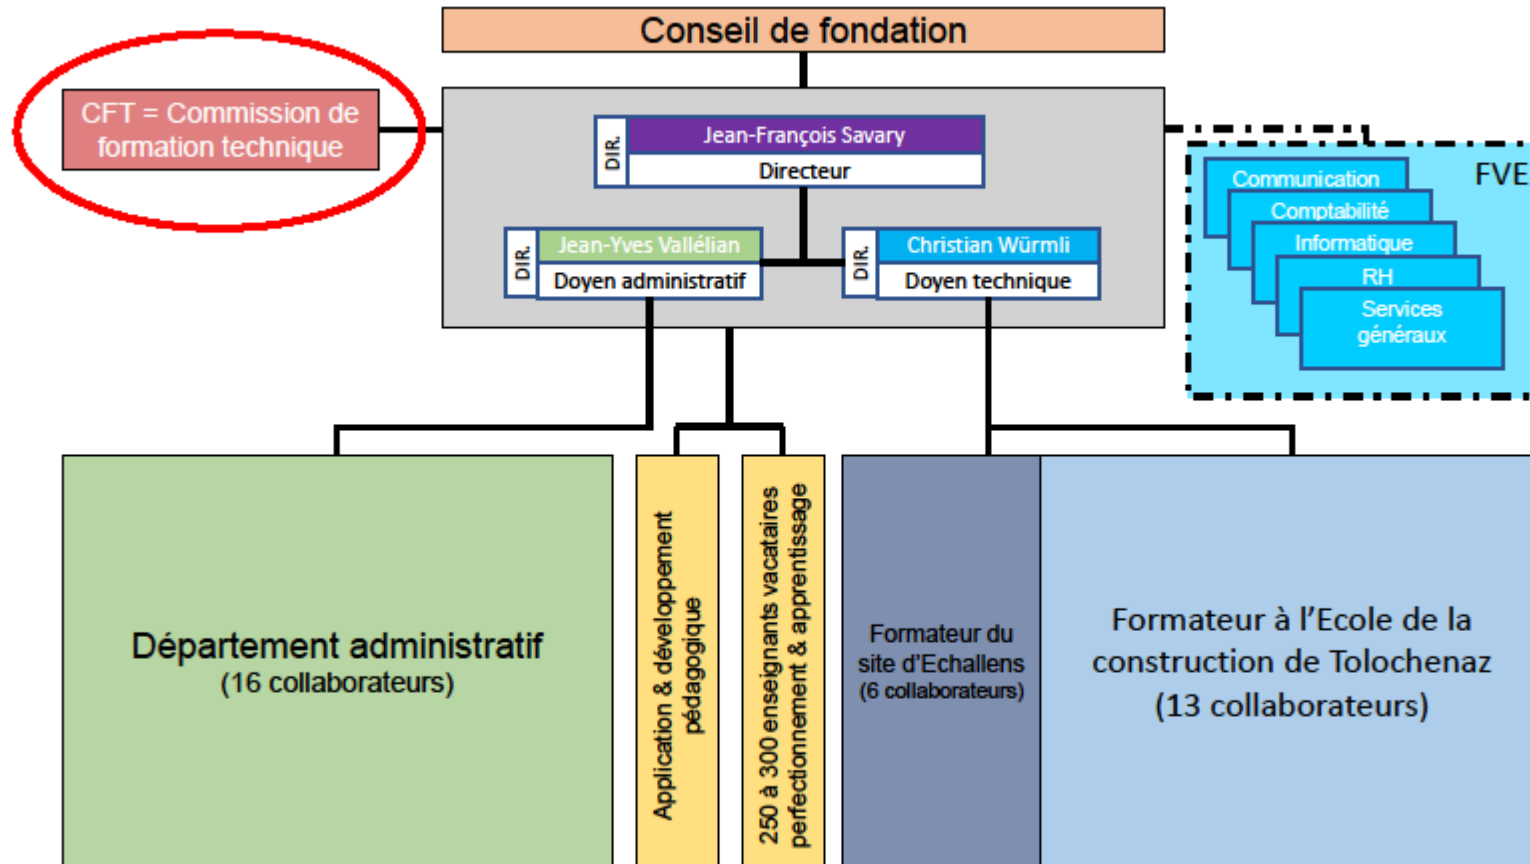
Conseil de fondation

CFT = Commission de formation technique

DIR.
Jean-François Savary
Directeur

DIR.
Jean-Yves Vallélian
Doyen administratif

DIR.
Christian Würmli
Doyen technique

FVE
Communication
Comptabilité
Informatique
RH
Services généraux

Département administratif
(16 collaborateurs)

Application & développement pédagogique

250 à 300 enseignants vacataires perfectionnement & apprentissage

Formateur du site d'Echallens
(6 collaborateurs)

Formateur à l'Ecole de la construction de Tolochenaz
(13 collaborateurs)